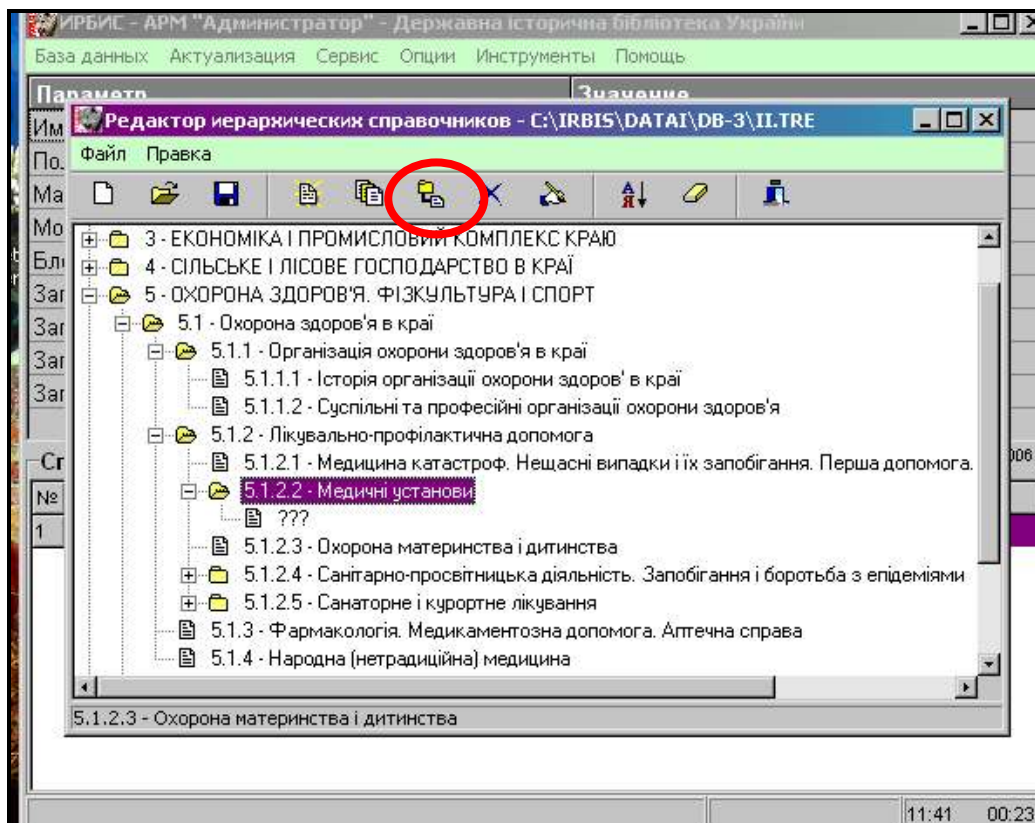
ИРБИС - АРМ "Администратор" - Державна історична бібліотека України

База данных Актуализация Сервис Опции Инструменты Помощь

Параметр
Значение

Им
По
Ма
Мо
Бл
Заг
Заг
Заг
Заг

Ст
№
1

Редактор иерархических справочников - C:\IRBIS\DATAI\DB-3\II.TRE

Файл Правка

3 - ЕКОНОМІКА І ПРОМИСЛОВИЙ КОМПЛЕКС КРАЮ
4 - СІЛЬСЬКЕ І ЛІСОВЕ ГОСПОДАРСТВО В КРАЇ
5 - ОХОРОНА ЗДОРОВ'Я. ФІЗКУЛЬТУРА І СПОРТ
5.1 - Охорона здоров'я в краї
5.1.1 - Організація охорони здоров'я в краї
5.1.1.1 - Історія організації охорони здоров' в краї
5.1.1.2 - Суспільні та професійні організації охорони здоров'я
5.1.2 - Лікувально-профілактична допомога
5.1.2.1 - Медицина катастроф. Нещасні випадки і їх запобігання. Перша допомога.
5.1.2.2 - Медичні установи
???
5.1.2.3 - Охорона материнства і дитинства
5.1.2.4 - Санітарно-просвітницька діяльність. Запобігання і боротьба з епідеміями
5.1.2.5 - Санаторне і курортне лікування
5.1.3 - Фармакологія. Медикаментозна допомога. Аптечна справа
5.1.4 - Народна (нетрадиційна) медицина

5.1.2.3 - Охорона материнства і дитинства

006

11:41 00:23